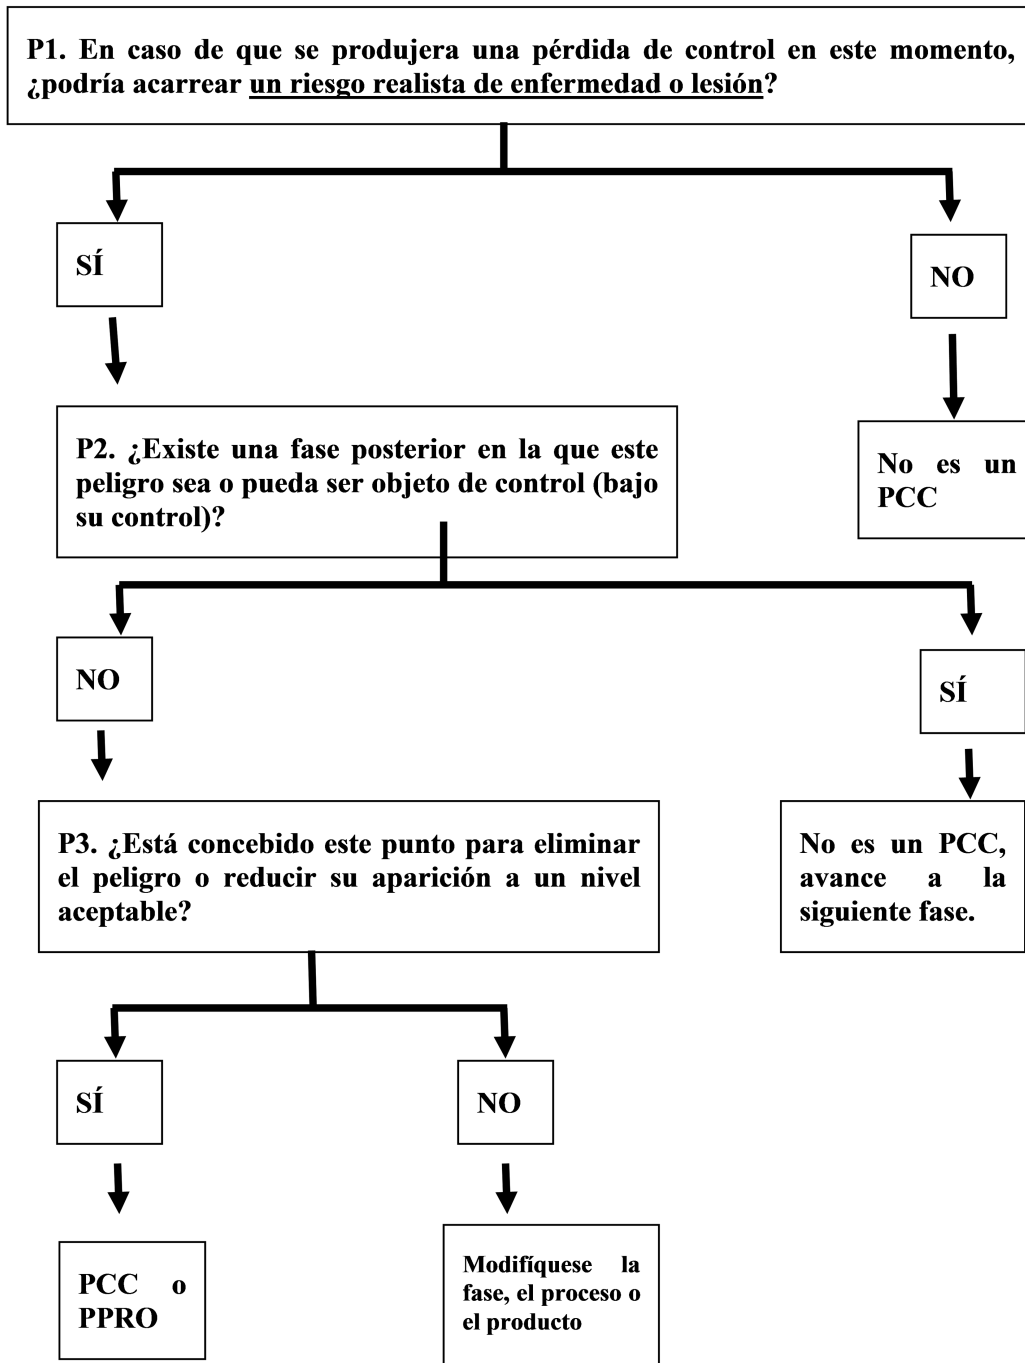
P1. En caso de que se produjera una pérdida de control en este momento, ¿podría acarrear un riesgo realista de enfermedad o lesión?

SÍ

NO

No es un PCC

P2. ¿Existe una fase posterior en la que este peligro sea o pueda ser objeto de control (bajo su control)?

NO

SÍ

No es un PCC, avance a la siguiente fase.

P3. ¿Está concebido este punto para eliminar el peligro o reducir su aparición a un nivel aceptable?

SÍ

NO

PCC o PPRO

Modifíquese la fase, el proceso o el producto